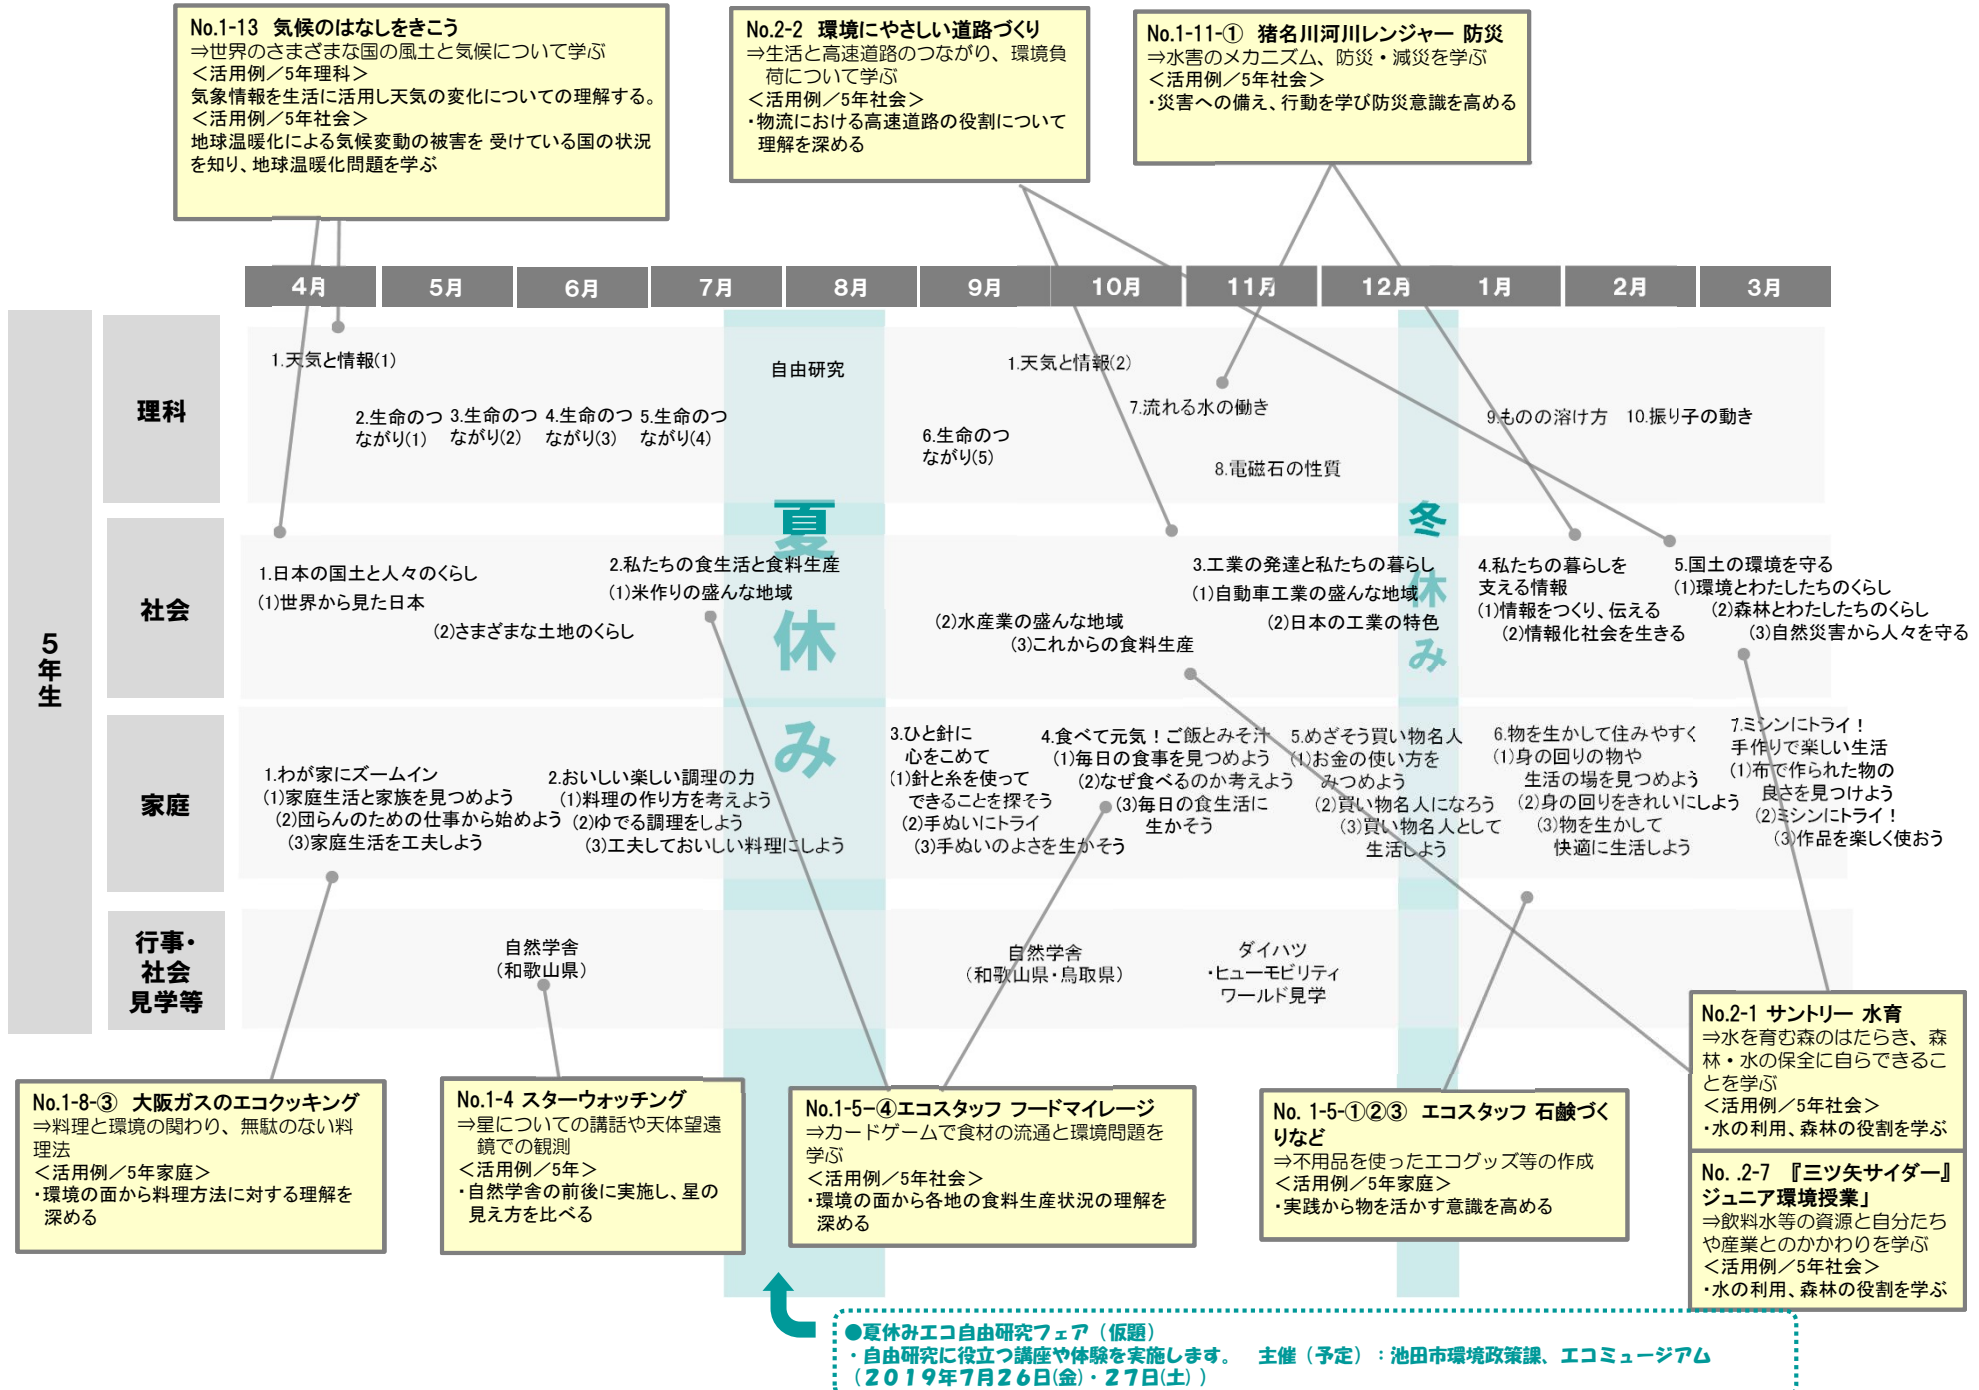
No.1-13 気候のはなしをきこう
⇒世界のさまざまな国の風土と気候について学ぶ
＜活用例／5年理科＞
気象情報を生活に活用し天気の変化についての理解する。
＜活用例／5年社会＞
地球温暖化による気候変動の被害を 受けている国の状況を知り、地球温暖化問題を学ぶ

No.2-2 環境にやさしい道路づくり
⇒生活と高速道路のつながり、環境負荷について学ぶ
＜活用例／5年社会＞
・物流における高速道路の役割について理解を深める

No.1-11-① 猪名川河川レンジャー 防災
⇒水害のメカニズム、防災・減災を学ぶ
＜活用例／5年社会＞
・災害への備え、行動を学び防災意識を高める

4月 5月 6月 7月 8月 9月 10月 11月 12月 1月 2月 3月

5年生

理科
1.天気と情報(1)
2.生命のつながり(1) 3.生命のつながり(2) 4.生命のつながり(3) 5.生命のつながり(4)
自由研究
6.生命のつながり(5)
1.天気と情報(2)
7.流れる水の働き
8.電磁石の性質
9.ものの溶け方 10.振り子の動き

夏休み
冬休み

社会
1.日本の国土と人々のくらし
(1)世界から見た日本
(2)さまざまな土地のくらし
2.私たちの食生活と食料生産
(1)米作りの盛んな地域
(2)水産業の盛んな地域
(3)これからの食料生産
3.工業の発達と私たちの暮らし
(1)自動車工業の盛んな地域
(2)日本の工業の特色
4.私たちの暮らしを支える情報
(1)情報をつくり、伝える
(2)情報化社会を生きる
5.国土の環境を守る
(1)環境とわたしたちのくらし
(2)森林とわたしたちのくらし
(3)自然災害から人々を守る

家庭
1.わが家にズームイン
(1)家庭生活と家族を見つめよう
(2)団らんのための仕事から始めよう
(3)家庭生活を工夫しよう
2.おいしい楽しい調理の力
(1)料理の作り方を考えよう
(2)ゆでる調理をしよう
(3)工夫しておいしい料理にしよう
3.ひと針に心をこめて
(1)針と糸を使ってできることを探そう
(2)手ぬいにトライ
(3)手ぬいのよさを生かそう
4.食べて元気！ご飯とみそ汁
(1)毎日の食事を見つめよう
(2)なぜ食べるのか考えよう
(3)毎日の食生活に生かそう
5.めざそう買い物名人
(1)お金の使い方をみつめよう
(2)買い物名人になろう
(3)買い物名人として生活しよう
6.物を生かして住みやすく
(1)身の回りの物や生活の場を見つめよう
(2)身の回りをきれいにしよう
(3)物を生かして快適に生活しよう
7.ミシンにトライ！手作りで楽しい生活
(1)布で作られた物の良さを見つけよう
(2)ミシンにトライ！
(3)作品を楽しく使おう

行事・社会見学等
自然学舎（和歌山県）
自然学舎（和歌山県・鳥取県）
ダイハツ・ヒューモビリティワールド見学

No.1-8-③ 大阪ガスのエコクッキング
⇒料理と環境の関わり、無駄のない料理法
＜活用例／5年家庭＞
・環境の面から料理方法に対する理解を深める

No.1-4 スターウォッチング
⇒星についての講話や天体望遠鏡での観測
＜活用例／5年＞
・自然学舎の前後に実施し、星の見え方を比べる

No.1-5-④エコスタッフ フードマイレージ
⇒カードゲームで食材の流通と環境問題を学ぶ
＜活用例／5年社会＞
・環境の面から各地の食料生産状況の理解を深める

No. 1-5-①②③ エコスタッフ 石鹸づくりなど
⇒不用品を使ったエコグッズ等の作成
＜活用例／5年家庭＞
・実践から物を活かす意識を高める

No.2-1 サントリー 水育
⇒水を育む森のはたらき、森林・水の保全に自らできることを学ぶ
＜活用例／5年社会＞
・水の利用、森林の役割を学ぶ

No. .2-7 『三ツ矢サイダー』ジュニア環境授業」
⇒飲料水等の資源と自分たちや産業とのかかわりを学ぶ
＜活用例／5年社会＞
・水の利用、森林の役割を学ぶ

●夏休みエコ自由研究フェア（仮題）
・自由研究に役立つ講座や体験を実施します。 主催（予定）：池田市環境政策課、エコミュージアム
（２０１９年７月２６日(金)・２７日(土)）